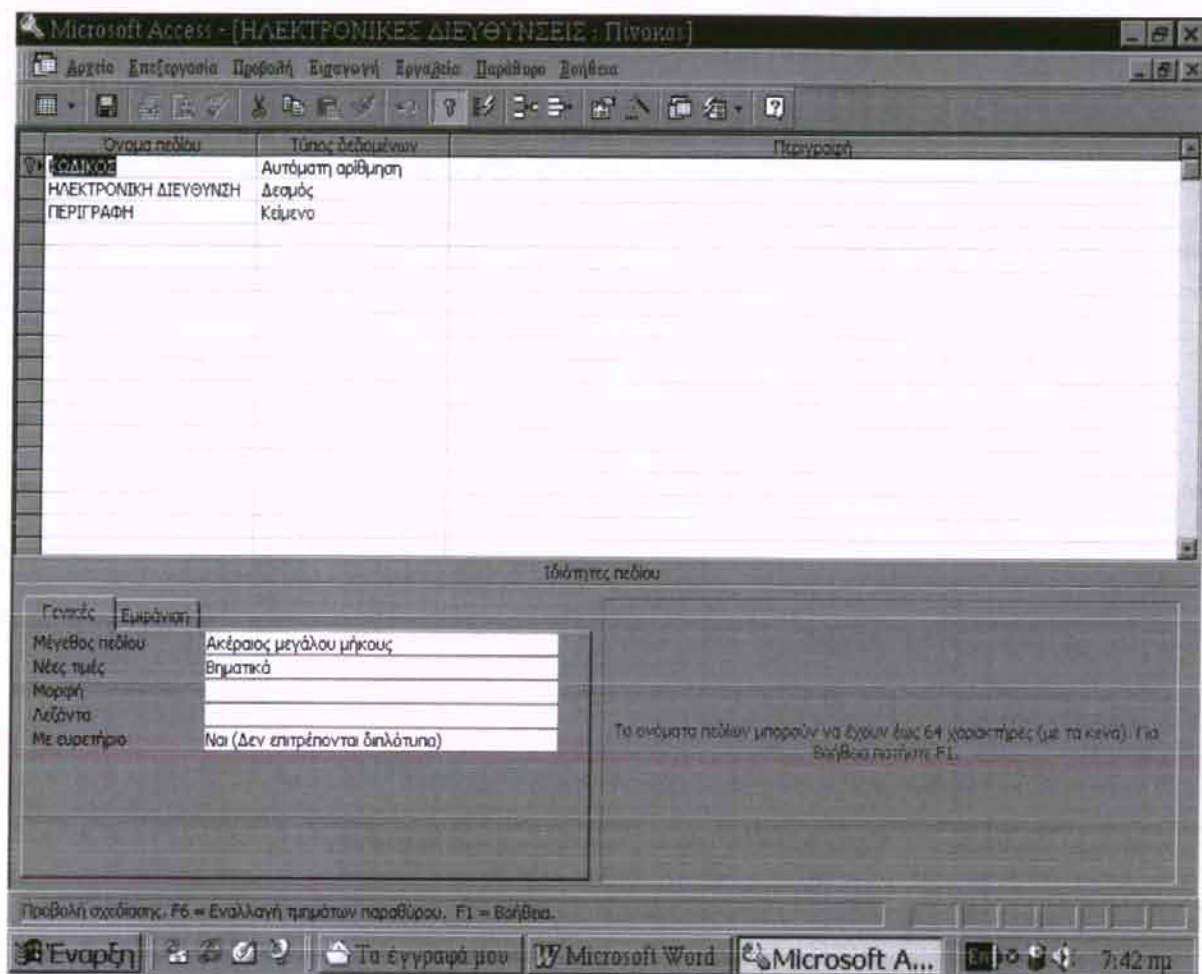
Microsoft Access - [ΗΛΕΚΤΡΟΝΙΚΕΣ ΔΙΕΥΘΥΝΣΕΙΣ : Πίνακας]

Αρχείο Επεξεργασία Προβολή Εισαγωγή Εργαλεία Παράθυρο Βοήθεια

| Όνομα πεδίου | Τύπος δεδομένων | Περιγραφή |
|---|---|---|
| ΚΩΔΙΚΟΣ | Αυτόματη αρίθμηση | |
| ΗΛΕΚΤΡΟΝΙΚΗ ΔΙΕΥΘΥΝΣΗ | Δεσμός | |
| ΠΕΡΙΓΡΑΦΗ | Κείμενο | |

Ιδιότητες πεδίου

Γενικές | Εμφάνιση

| | |
|---|---|
| Μέγεθος πεδίου | Ακέραιος μεγάλου μήκους |
| Νέες τιμές | Βηματικά |
| Μορφή | |
| Λεζάντα | |
| Με ευρετήριο | Ναι (Δεν επιτρέπονται διπλότυπα) |

Τα ονόματα πεδίων μπορούν να έχουν έως 64 χαρακτήρες (με τα κενά). Για βοήθεια πατήστε F1.

Προβολή σχεδίασης. F6 = Εναλλαγή τμημάτων παραθύρου. F1 = Βοήθεια.

Έναρξη | Τα έγγραφά μου | Microsoft Word | Microsoft A... | 7:42 πμ